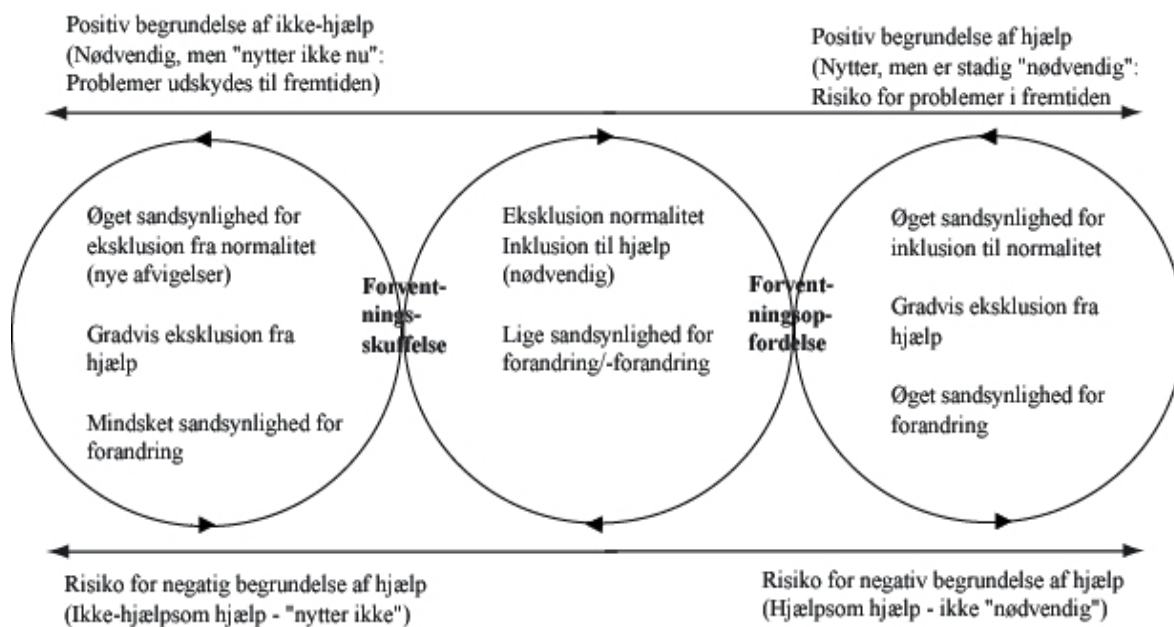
Positiv begrundelse af ikke-hjælp
(Nødvendig, men "nytter ikke nu":
Problemer udskydes til fremtiden)

Positiv begrundelse af hjælp
(Nytter, men er stadig "nødvendig":
Risiko for problemer i fremtiden

Øget sandsynlighed for eksklusion fra normalitet (nye afvigelser)

Gradvis eksklusion fra hjælp

Mindsket sandsynlighed for forandring

Forventningsskuffelse

Eksklusion normalitet
Inklusion til hjælp
(nødvendig)

Lige sandsynlighed for forandring/-forandring

Forventningsopfordelse

Øget sandsynlighed for inklusion til normalitet

Gradvis eksklusion fra hjælp

Øget sandsynlighed for forandring

Risiko for negatig begrundelse af hjælp
(Ikke-hjælpsom hjælp - "nytter ikke")

Risiko for negativ begrundelse af hjælp
(Hjælpsom hjælp - ikke "nødvendig")